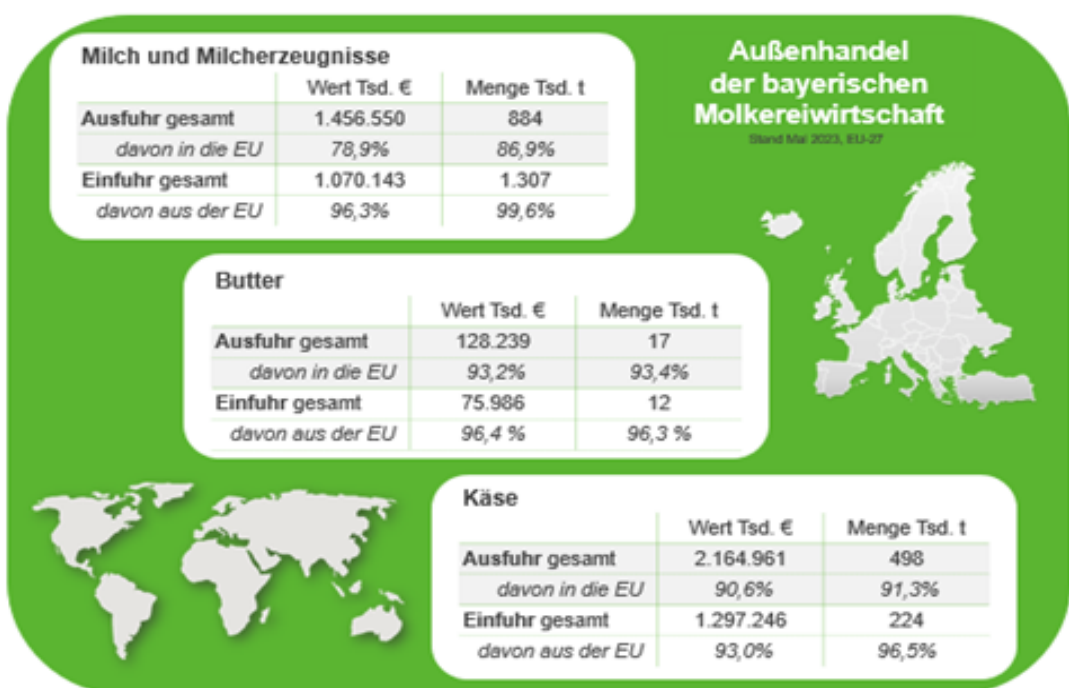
Milch und Milcherzeugnisse

| | Wert Tsd. € | Menge Tsd. t |
|---|---|---|
| Ausfuhr gesamt | 1.456.550 | 884 |
| davon in die EU | 78,9% | 86,9% |
| Einfuhr gesamt | 1.070.143 | 1.307 |
| davon aus der EU | 96,3% | 99,6% |

Außenhandel der bayerischen Molkereiwirtschaft

Stand Mai 2023, EU-27

Butter

| | Wert Tsd. € | Menge Tsd. t |
|---|---|---|
| Ausfuhr gesamt | 128.239 | 17 |
| davon in die EU | 93,2% | 93,4% |
| Einfuhr gesamt | 75.986 | 12 |
| davon aus der EU | 96,4 % | 96,3 % |

Käse

| | Wert Tsd. € | Menge Tsd. t |
|---|---|---|
| Ausfuhr gesamt | 2.164.961 | 498 |
| davon in die EU | 90,6% | 91,3% |
| Einfuhr gesamt | 1.297.246 | 224 |
| davon aus der EU | 93,0% | 96,5% |